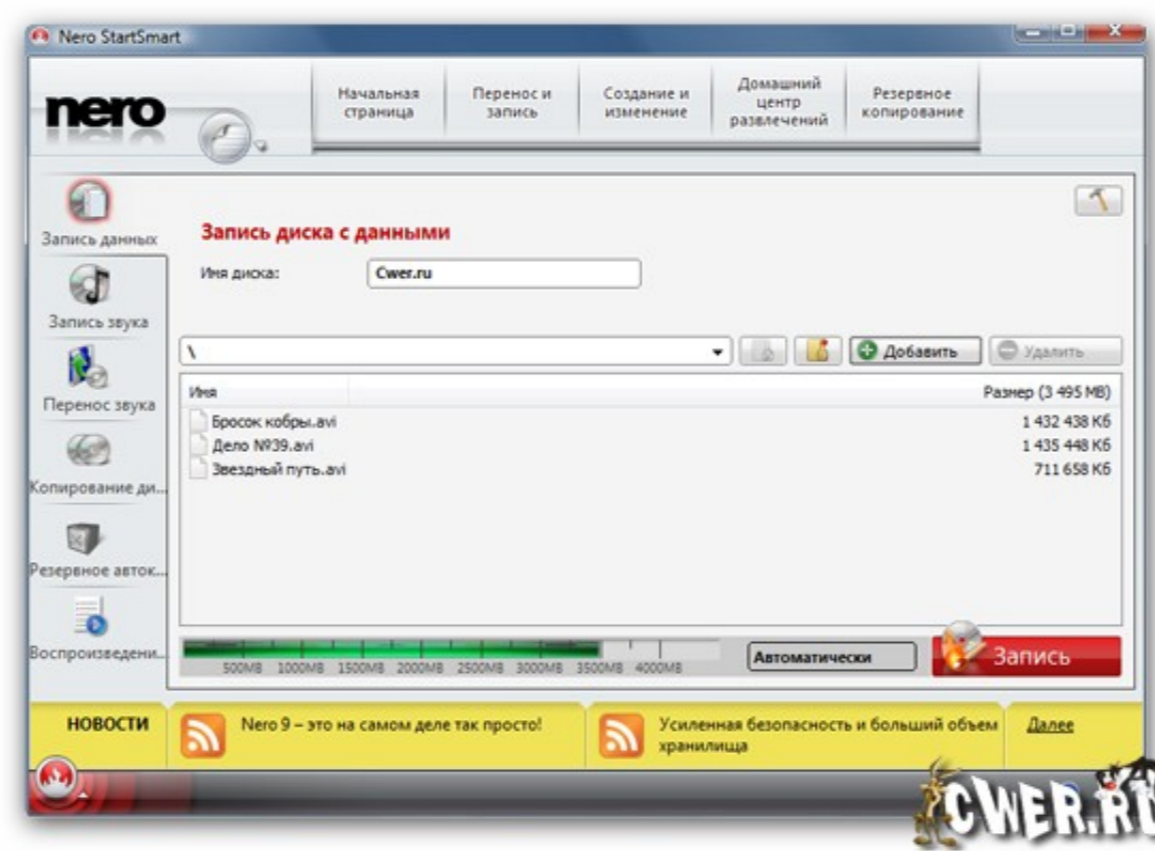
Nero StartSmart

nero

Начальная страница
Перенос и запись
Создание и изменение
Домашний центр развлечений
Резервное копирование

Запись данных
Запись звука
Перенос звука
Копирование ди...
Резервное авток...
Воспроизведени...

Запись диска с данными

Имя диска: Cwer.ru

\

Добавить
Удалить

| Имя | Размер (3 495 MB) |
|---|---|
| Бросок кобры.avi | 1 432 438 Кб |
| Дело №39.avi | 1 435 448 Кб |
| Звездный путь.avi | 711 658 Кб |

500MB 1000MB 1500MB 2000MB 2500MB 3000MB 3500MB 4000MB

Автоматически

Запись

НОВОСТИ
Nero 9 – это на самом деле так просто!
Усиленная безопасность и больший объем хранилища
Далее

CWER.RU